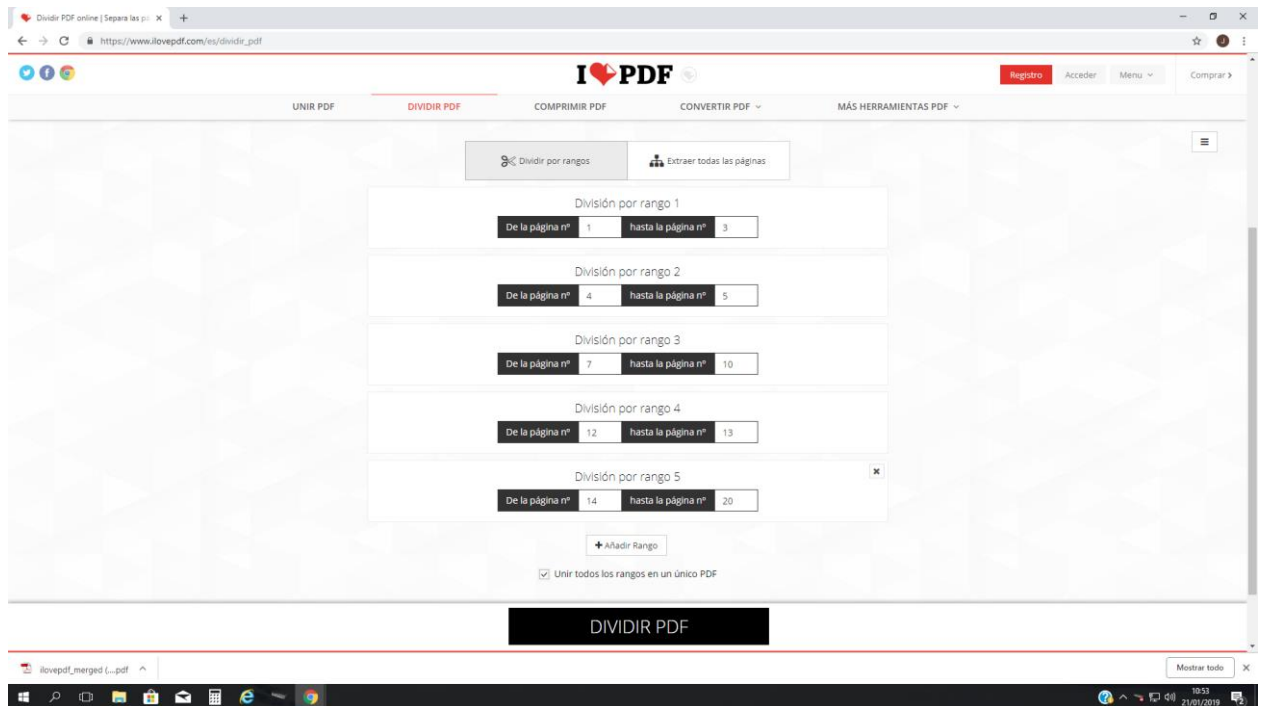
Dividir PDF online | Separa las pá ×

https://www.ilovepdf.com/es/dividir_pdf

I ❤ PDF

Registro Acceder Menu Comprar ›

UNIR PDF DIVIDIR PDF COMPRIMIR PDF CONVERTIR PDF MÁS HERRAMIENTAS PDF

Dividir por rangos Extraer todas las páginas

División por rango 1
De la página nº 1 hasta la página nº 3

División por rango 2
De la página nº 4 hasta la página nº 5

División por rango 3
De la página nº 7 hasta la página nº 10

División por rango 4
De la página nº 12 hasta la página nº 13

División por rango 5
De la página nº 14 hasta la página nº 20

+ Añadir Rango

Unir todos los rangos en un único PDF

DIVIDIR PDF

ilovepdf_merged (....pdf

Mostrar todo

10:53
21/01/2019